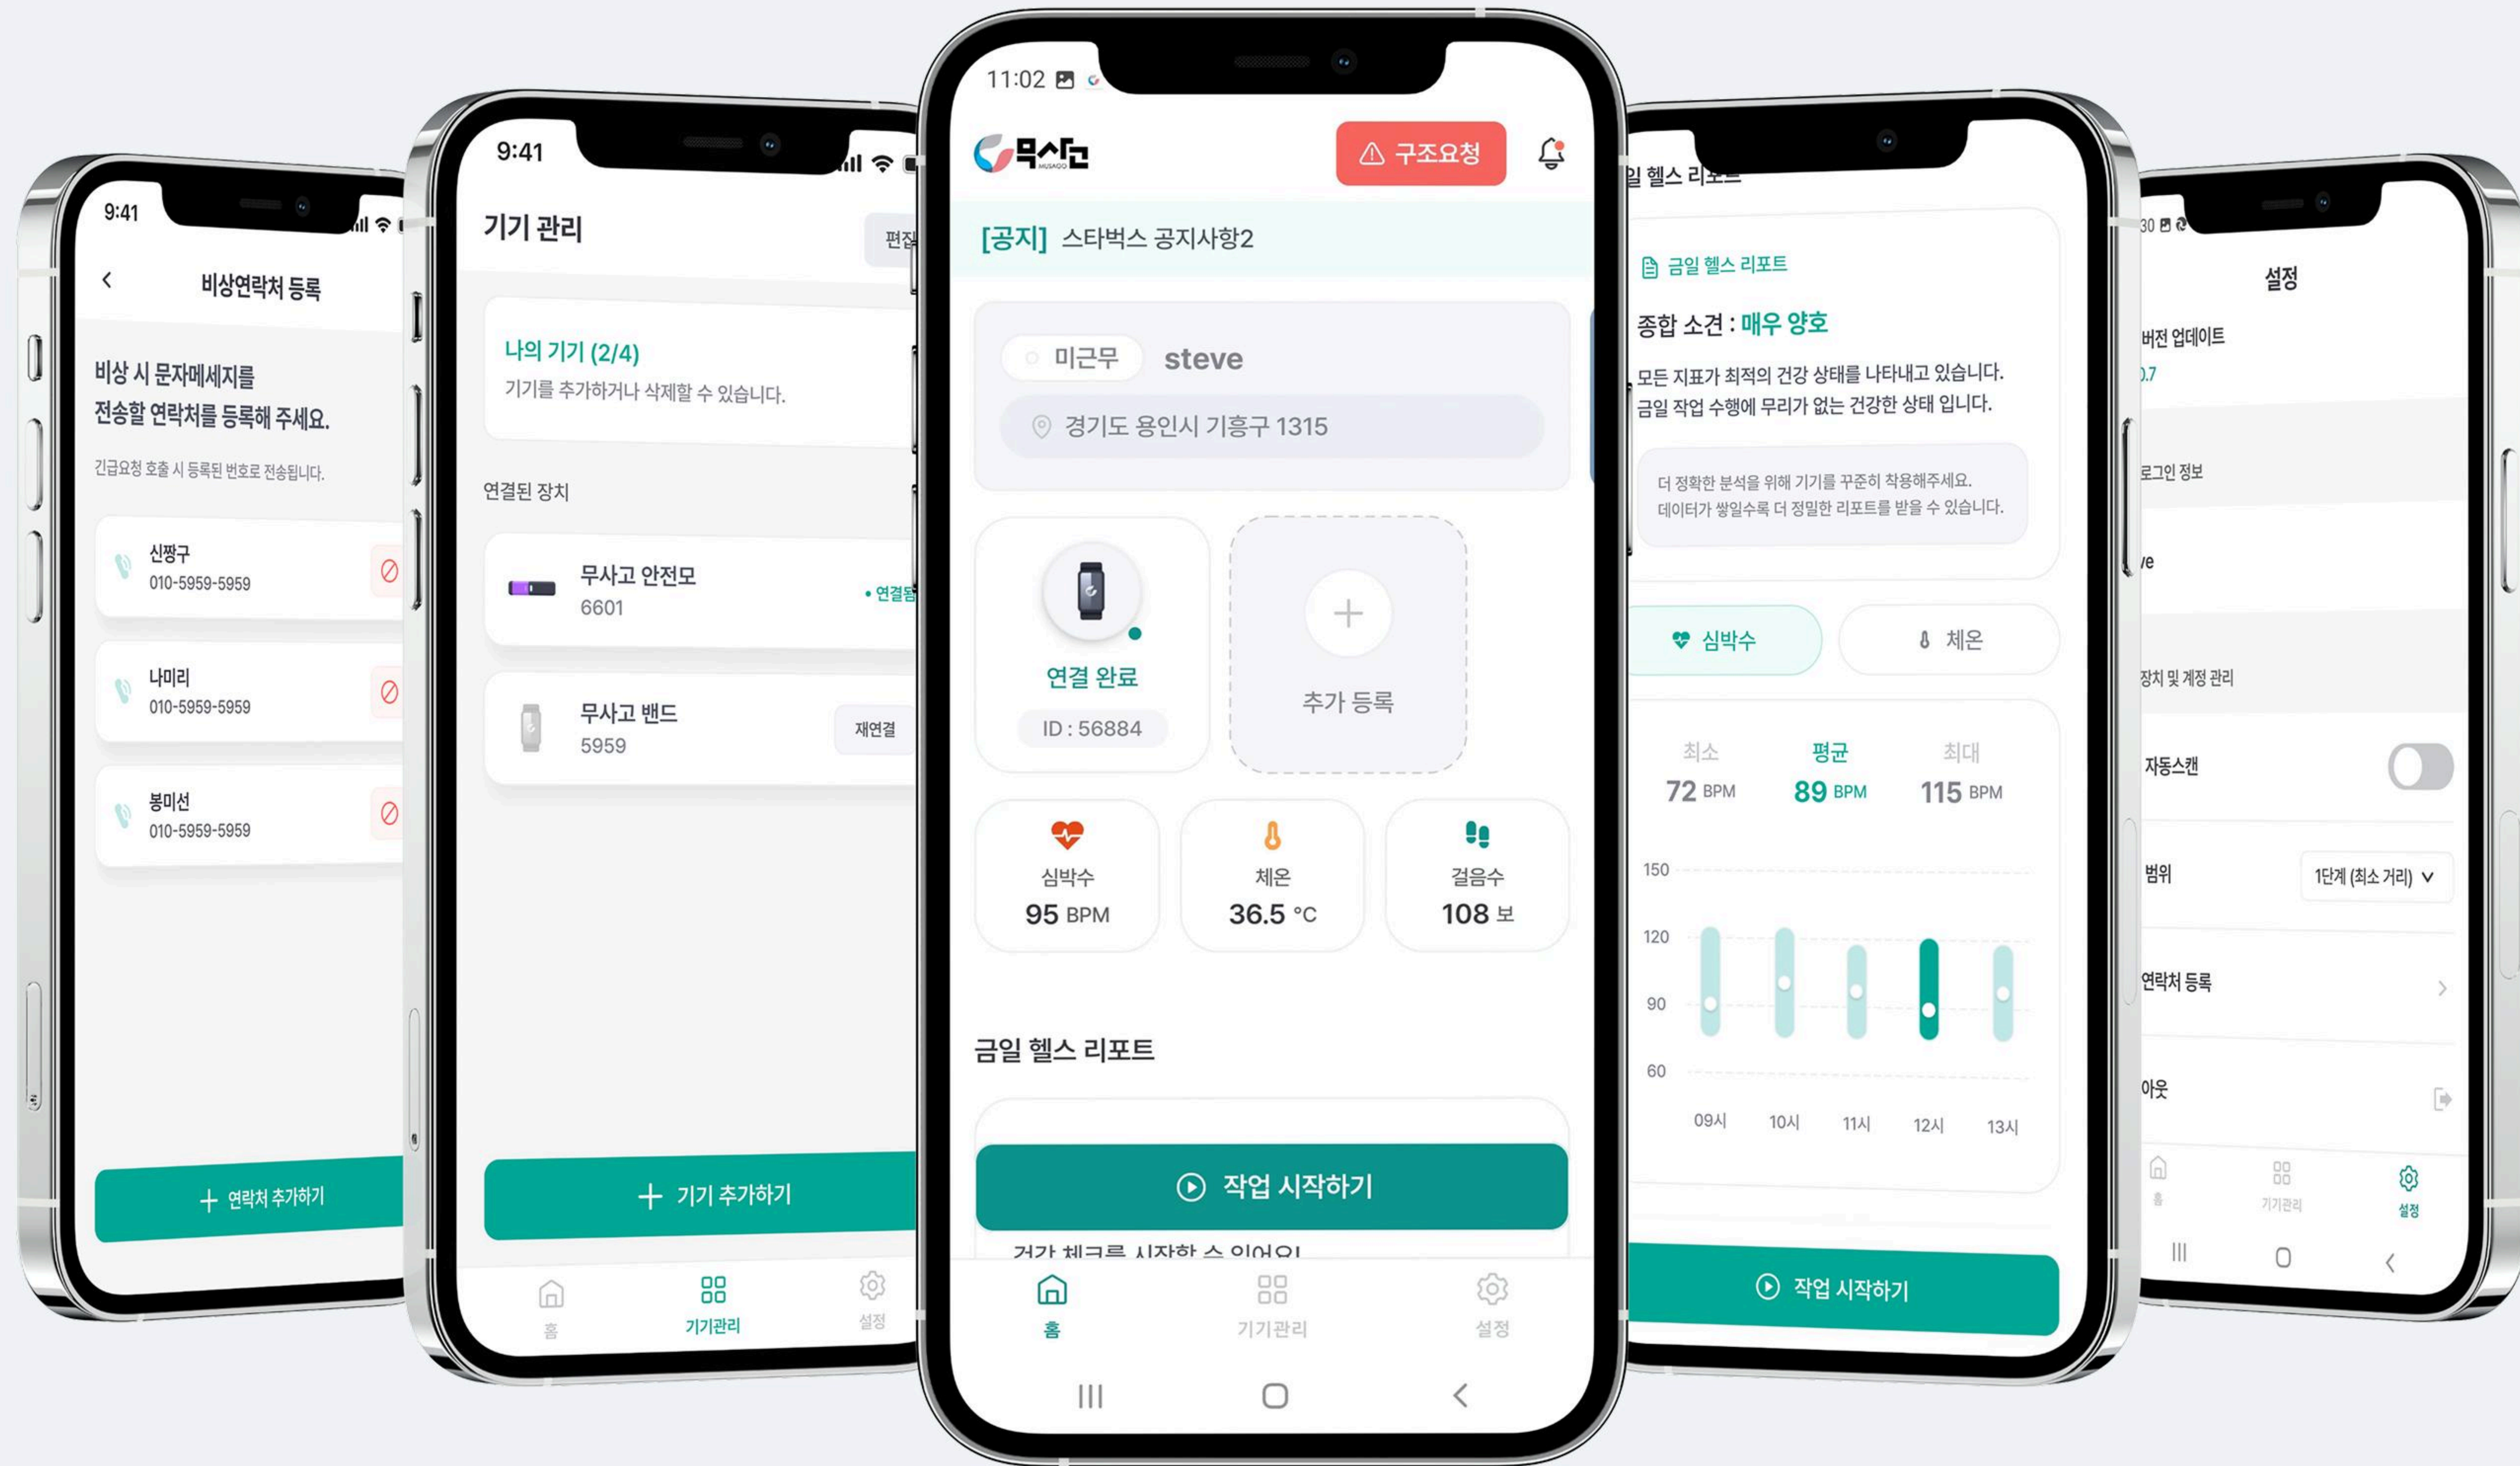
9:41

비상연락처 등록

비상 시 문자메세지를 전송할 연락처를 등록해 주세요.

긴급요청 호출 시 등록된 번호로 전송됩니다.

신짱구
010-5959-5959

나미리
010-5959-5959

봉미선
010-5959-5959

+ 연락처 추가하기

9:41

기기 관리

편집

나의 기기 (2/4)
기기를 추가하거나 삭제할 수 있습니다.

연결된 장치

무사고 안전모
6601
• 연결됨

무사고 밴드
5959
재연결

+ 기기 추가하기

홈 기기관리 설정

11:02

무사고

구조요청

[공지] 스타벅스 공지사항2

미근무 steve

경기도 용인시 기흥구 1315

연결 완료
ID : 56884

+
추가 등록

심박수
95 BPM

체온
36.5 °C

걸음수
108 보

금일 헬스 리포트

작업 시작하기

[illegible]

홈 기기관리 설정

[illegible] 헬스 리포트

금일 헬스 리포트

종합 소견 : 매우 양호

모든 지표가 최적의 건강 상태를 나타내고 있습니다. 금일 작업 수행에 무리가 없는 건강한 상태 입니다.

더 정확한 분석을 위해 기기를 꾸준히 착용해주세요. 데이터가 쌓일수록 더 정밀한 리포트를 받을 수 있습니다.

심박수 체온

최소 72 BPM
평균 89 BPM
최대 115 BPM

150
120
90
60

09시 10시 11시 12시 13시

작업 시작하기

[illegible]30

설정

버전 업데이트
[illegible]0.7

로그인 정보

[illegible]ve

장치 및 계정 관리

자동스캔

범위
1단계 (최소 거리)

연락처 등록

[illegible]아웃

홈 기기관리 설정